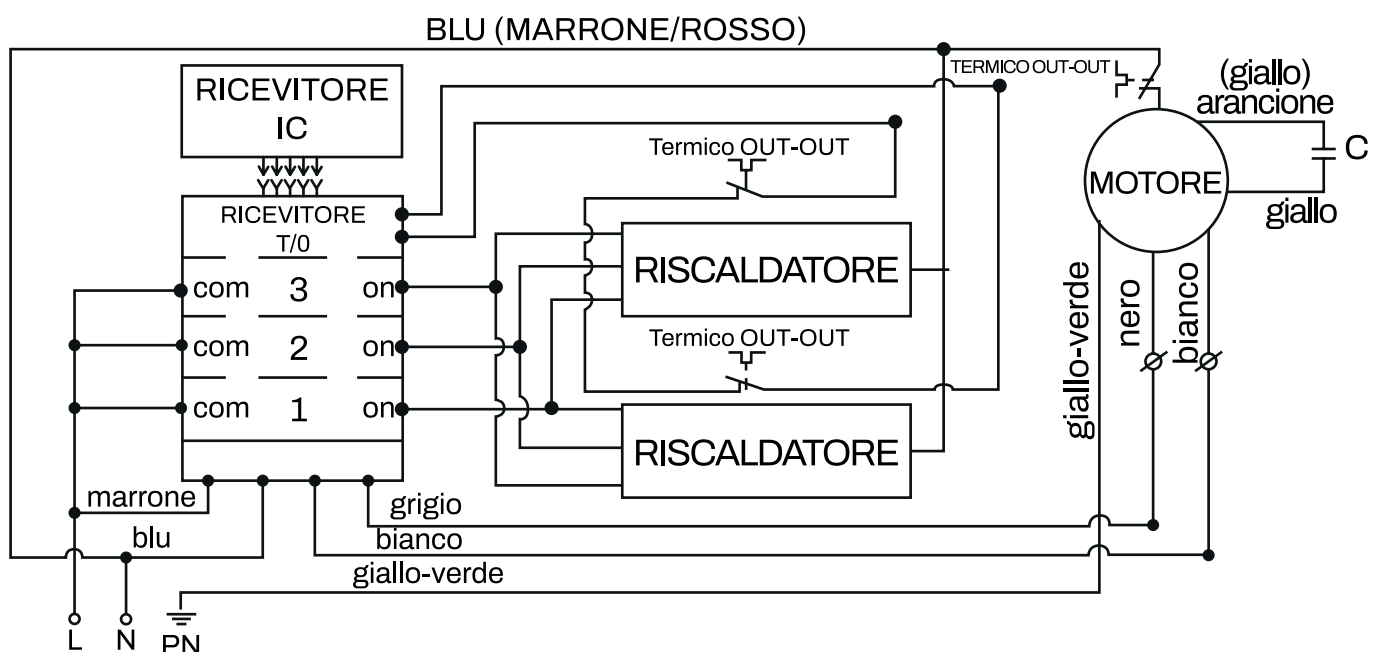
BLU (MARRONE/ROSSO)

RICEVITORE
IC

TERMICO OUT-OUT

(giallo)
arancione

C

MOTORE

giallo

Termico OUT-OUT

RICEVITORE
T/0

com 3 on
com 2 on
com 1 on

RISCALDATORE

Termico OUT-OUT

RISCALDATORE

giallo-verde

nero

bianco

marrone

grigio

blu

bianco

giallo-verde

L N PN